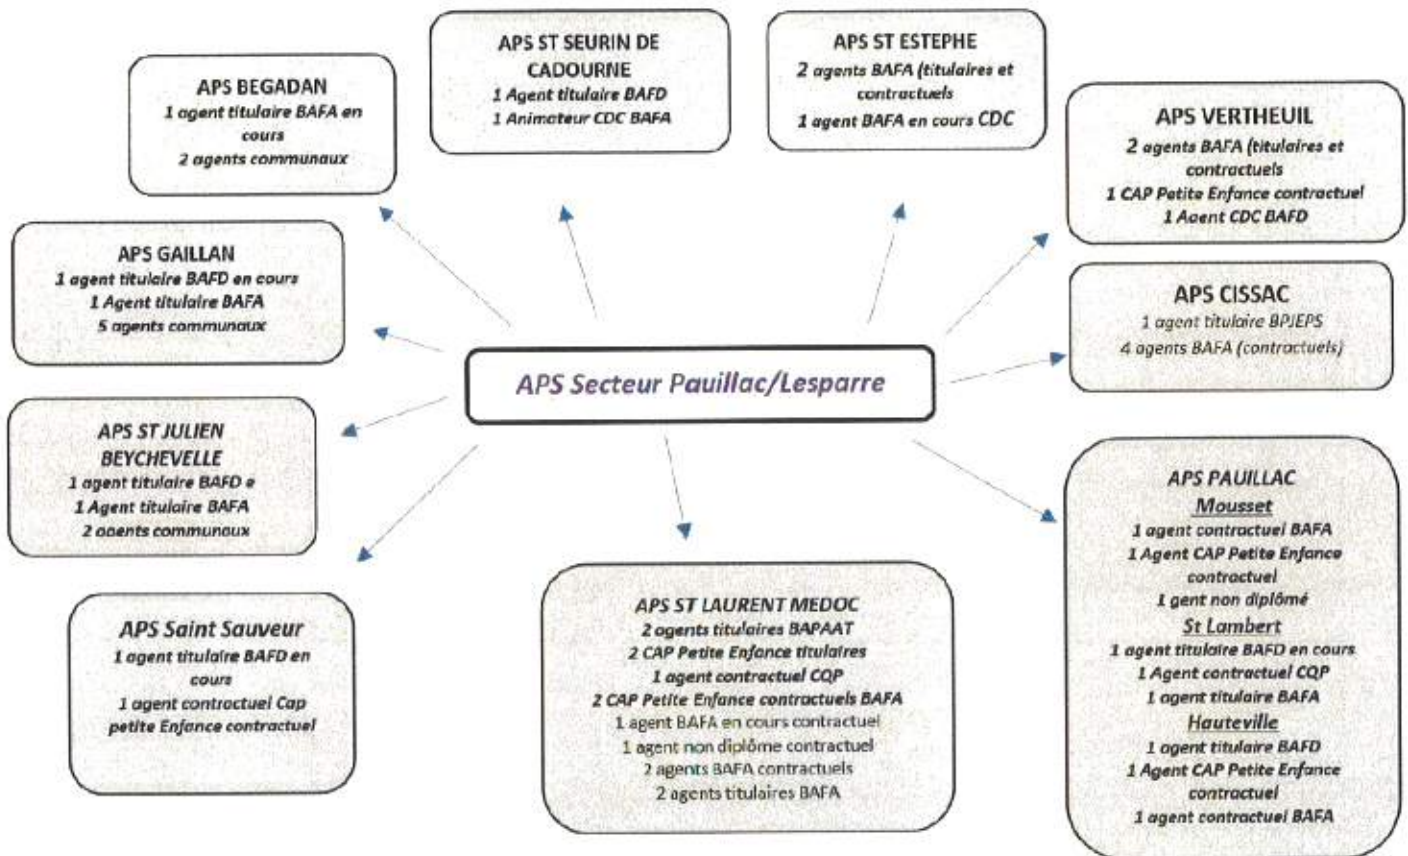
APS Secteur Pauillac/Lesparre

APS BEGADAN
1 agent titulaire BAFA en cours
2 agents communaux

APS ST SEURIN DE CADOURNE
1 Agent titulaire BAFD
1 Animateur CDC BAFA

APS ST ESTEPHE
2 agents BAFA (titulaires et contractuels
1 agent BAFA en cours CDC

APS VERTHEUIL
2 agents BAFA (titulaires et contractuels
1 CAP Petite Enfance contractuel
1 Agent CDC BAFD

APS GAILLAN
1 agent titulaire BAFD en cours
1 Agent titulaire BAFA
5 agents communaux

APS CISSAC
1 agent titulaire BPJEPS
4 agents BAFA (contractuels)

APS ST JULIEN BEYCHEVELLE
1 agent titulaire BAFD e
1 Agent titulaire BAFA
2 agents communaux

APS PAUILLAC
Mousset
1 agent contractuel BAFA
1 Agent CAP Petite Enfance contractuel
1 gent non diplômé
St Lambert
1 agent titulaire BAFD en cours
1 Agent contractuel CQP
1 agent titulaire BAFA
Hauteville
1 agent titulaire BAFD
1 Agent CAP Petite Enfance contractuel
1 agent contractuel BAFA

APS Saint Sauveur
1 agent titulaire BAFD en cours
1 agent contractuel Cap petite Enfance contractuel

APS ST LAURENT MEDOC
2 agents titulaires BAPAAT
2 CAP Petite Enfance titulaires
1 agent contractuel CQP
2 CAP Petite Enfance contractuels BAFA
1 agent BAFA en cours contractuel
1 agent non diplômé contractuel
2 agents BAFA contractuels
2 agents titulaires BAFA